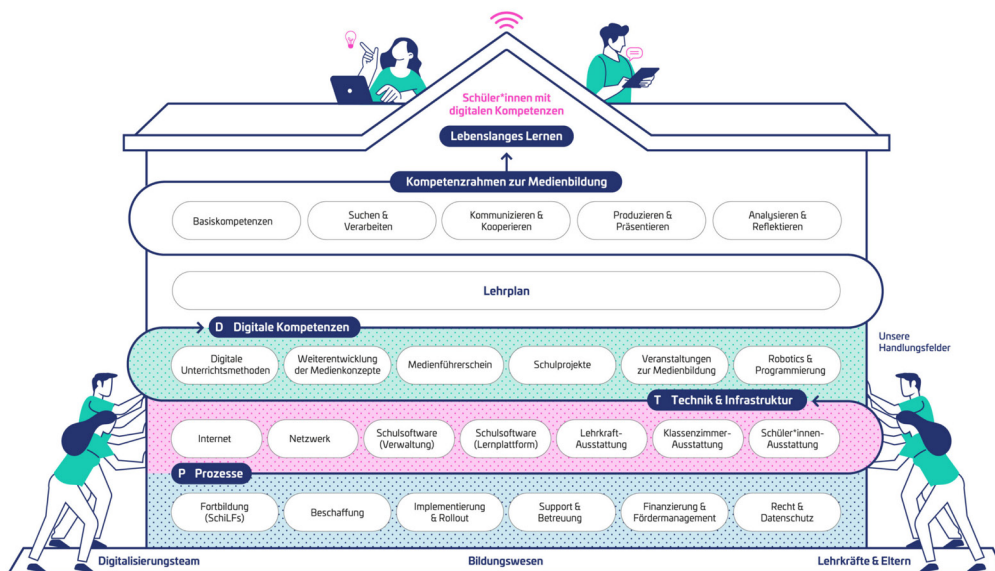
Schüler*innen mit digitalen Kompetenzen

Lebenslanges Lernen

Kompetenzrahmen zur Medienbildung

Basiskompetenzen

Suchen & Verarbeiten

Kommunizieren & Kooperieren

Produzieren & Präsentieren

Analysieren & Reflektieren

Lehrplan

D Digitale Kompetenzen

Unsere Handlungsfelder

Digitale Unterrichtsmethoden

Weiterentwicklung der Medienkonzepte

Medienführerschein

Schulprojekte

Veranstaltungen zur Medienbildung

Robotics & Programmierung

T Technik & Infrastruktur

Internet

Netzwerk

Schulsoftware (Verwaltung)

Schulsoftware (Lernplattform)

Lehrkraft-Ausstattung

Klassenzimmer-Ausstattung

Schüler*innen-Ausstattung

P Prozesse

Fortbildung (SchiLFs)

Beschaffung

Implementierung & Rollout

Support & Betreuung

Finanzierung & Fördermanagement

Recht & Datenschutz

Digitalisierungsteam

Bildungswesen

Lehrkräfte & Eltern